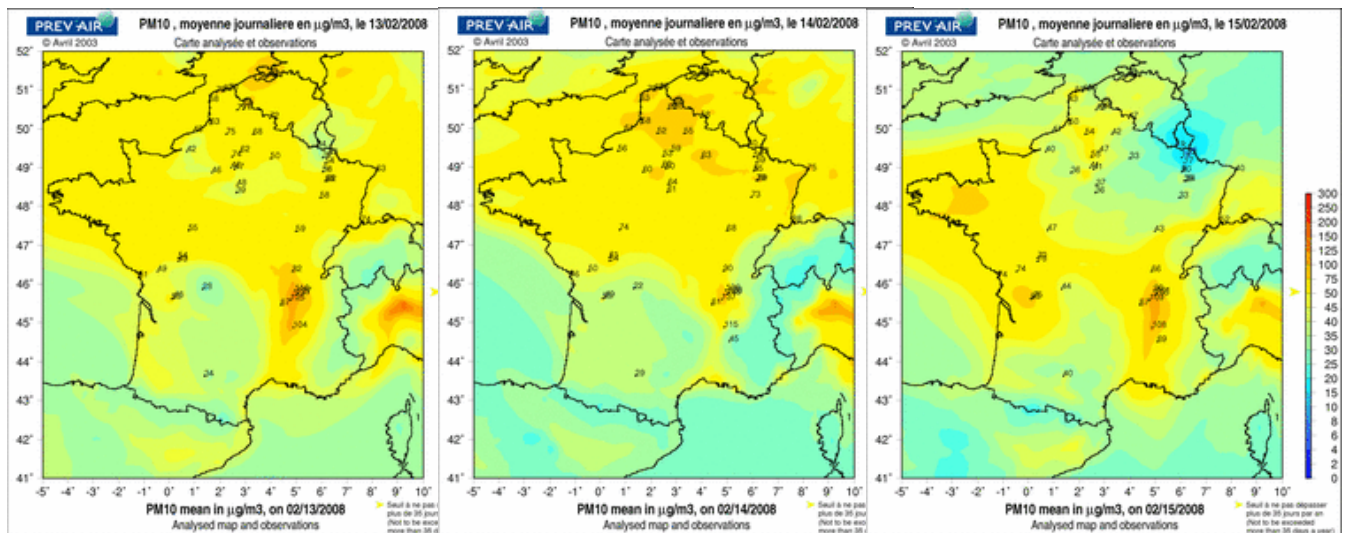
PREV'AIR
© Avril 2003
PM10 , moyenne journaliere en $\mu$g/m3, le 13/02/2008
Carte analysée et observations

52°
51°
50°
49°
48°
47°
46°
45°
44°
43°
42°
41°

-5° -4° -3° -2° -1° 0° 1° 2° 3° 4° 5° 6° 7° 8° 9° 10°

PM10 mean in $\mu$g/m3, on 02/13/2008
Analysed map and observations

Seuil à ne pas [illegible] plus de 35 jours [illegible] (Not to be exceed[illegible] more than 35 d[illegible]

PREV'AIR
© Avril 2003
PM10 , moyenne journaliere en $\mu$g/m3, le 14/02/2008
Carte analysée et observations

52°
51°
50°
49°
48°
47°
46°
45°
44°
43°
42°
41°

-5° -4° -3° -2° -1° 0° 1° 2° 3° 4° 5° 6° 7° 8° 9° 10°

PM10 mean in $\mu$g/m3, on 02/14/2008
Analysed map and observations

PREV'AIR
© Avril 2003
PM10 , moyenne journaliere en $\mu$g/m3, le 15/02/2008
Carte analysée et observations

52°
51°
50°
49°
48°
47°
46°
45°
44°
43°
42°
41°

-5° -4° -3° -2° -1° 0° 1° 2° 3° 4° 5° 6° 7° 8° 9° 10°

PM10 mean in $\mu$g/m3, on 02/15/2008
Analysed map and observations

300
250
200
150
125
100
75
60
55
50
45
40
35
30
25
20
15
10
8
6
4
2
0

Seuil à ne pas dépasser plus de 35 jours par an (Not to be exceeded more than 35 days a year)